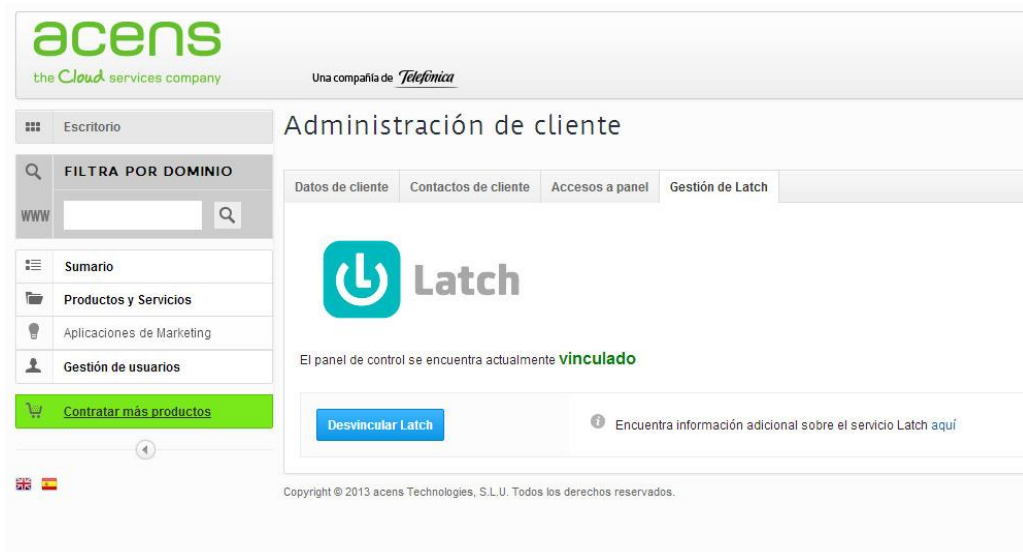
acens
the Cloud services company

Una compañía de Telefónica

Escritorio

FILTRA POR DOMINIO

WWW

Sumario

Productos y Servicios

Aplicaciones de Marketing

Gestión de usuarios

Contratar más productos

Administración de cliente

| Datos de cliente | Contactos de cliente | Accesos a panel | Gestión de Latch |
|---|---|---|---|

Latch

El panel de control se encuentra actualmente vinculado

Desvincular Latch

Encuentra información adicional sobre el servicio Latch aquí

Copyright © 2013 acens Technologies, S.L.U. Todos los derechos reservados.